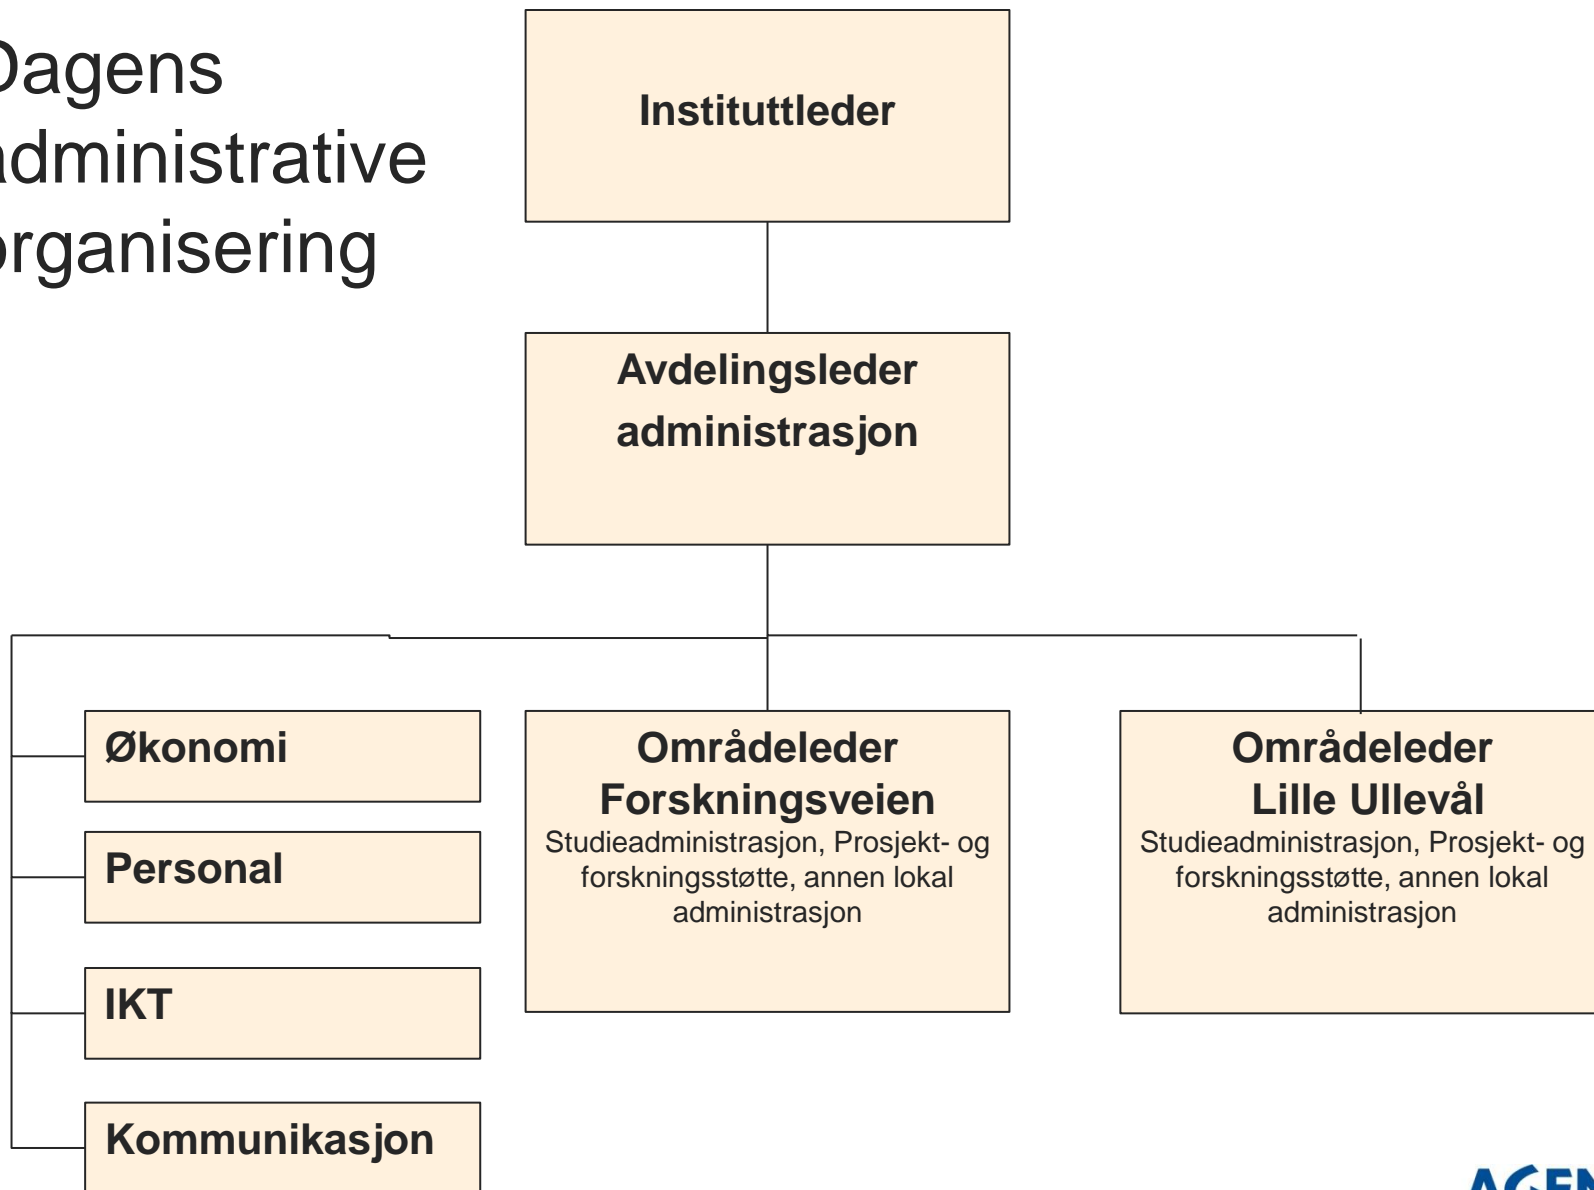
Dagens
dministrative
rganisering

Instituttleder

Avdelingsleder administrasjon

Økonomi

Personal

IKT

Kommunikasjon

Områdeleder Forskningsveien
Studieadministrasjon, Prosjekt- og forskningsstøtte, annen lokal administrasjon

Områdeleder Lille Ullevål
Studieadministrasjon, Prosjekt- og forskningsstøtte, annen lokal administrasjon

AGEN